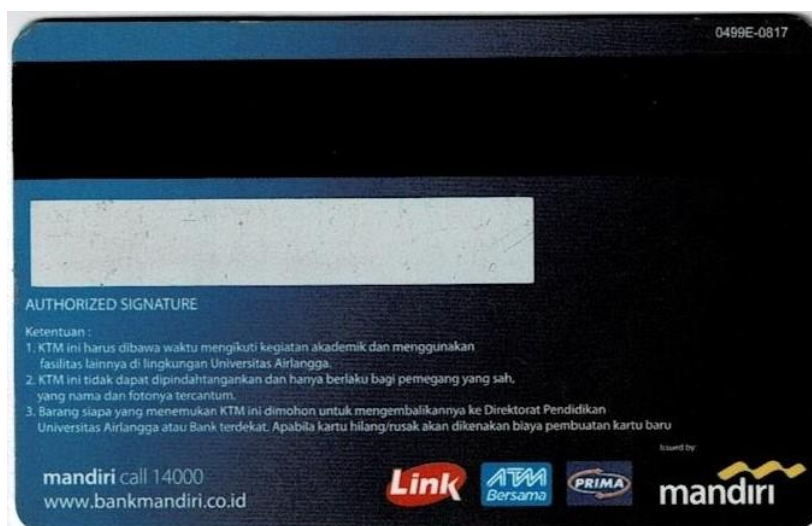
0499E-0817

AUTHORIZED SIGNATURE

Ketentuan :
1. KTM ini harus dibawa waktu mengikuti kegiatan akademik dan menggunakan fasilitas lainnya di lingkungan Universitas Airlangga.
2. KTM ini tidak dapat dipindahtangankan dan hanya berlaku bagi pemegang yang sah, yang nama dan fotonya tercantum.
3. Barang siapa yang menemukan KTM ini dimohon untuk mengembalikannya ke Direktorat Pendidikan Universitas Airlangga atau Bank terdekat. Apabila kartu hilang/rusak akan dikenakan biaya pembuatan kartu baru

mandiri call 14000
www.bankmandiri.co.id

Link ATM Bersama PRIMA

Issued by
mandiri